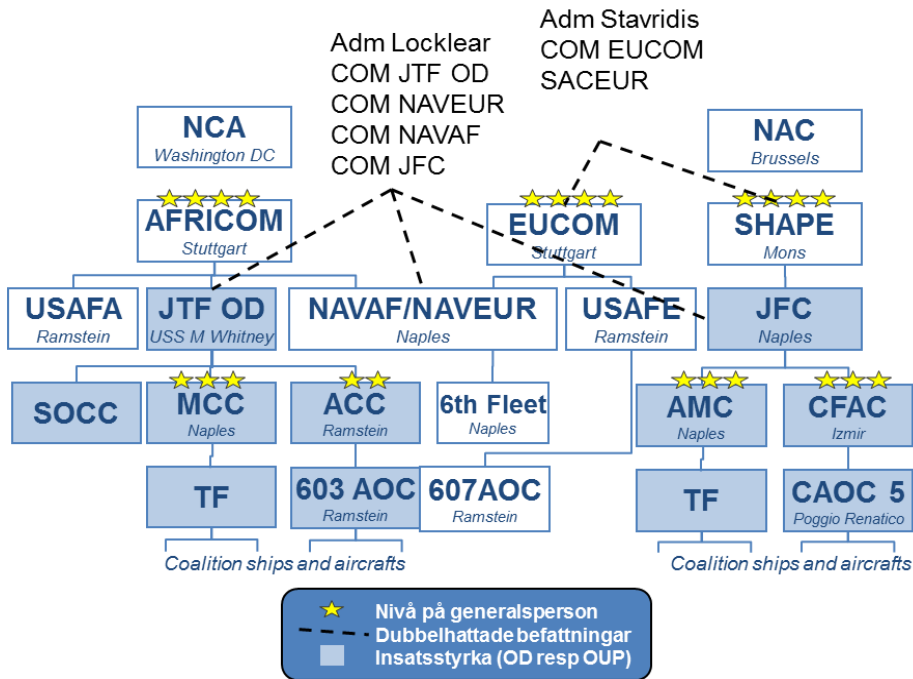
Adm Stavridis
COM EUCOM
SACEUR

Adm Locklear
COM JTF OD
COM NAVEUR
COM NAVAF
COM JFC

NCA
Washington DC

NAC
Brussels

AFRICOM
Stuttgart

EUCOM
Stuttgart

SHAPE
Mons

USAFA
Ramstein

JTF OD
USS M Whitney

NAVAF/NAVEUR
Naples

USAFE
Ramstein

JFC
Naples

SOCC

MCC
Naples

ACC
Ramstein

6th Fleet
Naples

AMC
Naples

CFAC
Izmir

TF

603 AOC
Ramstein

607AOC
Ramstein

TF

CAOC 5
Poggio Renatico

Coalition ships and aircrafts

Coalition ships and aircrafts

Nivå på generalsperson
Dubbelhattade befattningar
Insatsstyrka (OD resp OUP)